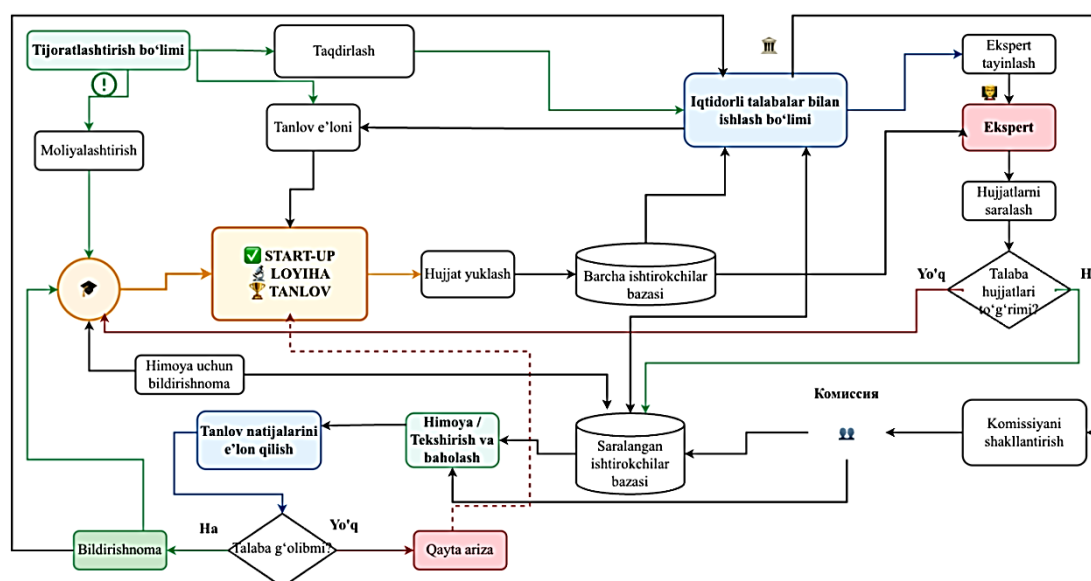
Tijoratlashtirish bo'limi

Taqdirlash

Ekspert tayinlash

Iqtidorli talabalar bilan ishlash bo'limi

Ekspert

Moliyalashtirish

Tanlov e'loni

Hujjatlarni saralash

START-UP LOYIHA TANLOV

Hujjat yuklash

Barcha ishtirokchilar bazasi

Yo'q

Talaba hujjatlari to'g'rimi?

H

Himoya uchun bildirishnoma

Комиссия

Tanlov natijalarini e'lon qilish

Himoya / Tekshirish va baholash

Saralangan ishtirokchilar bazasi

Komissiyani shakllantirish

Ha

Yo'q

Bildirishnoma

Talaba g'olibmi?

Qayta ariza